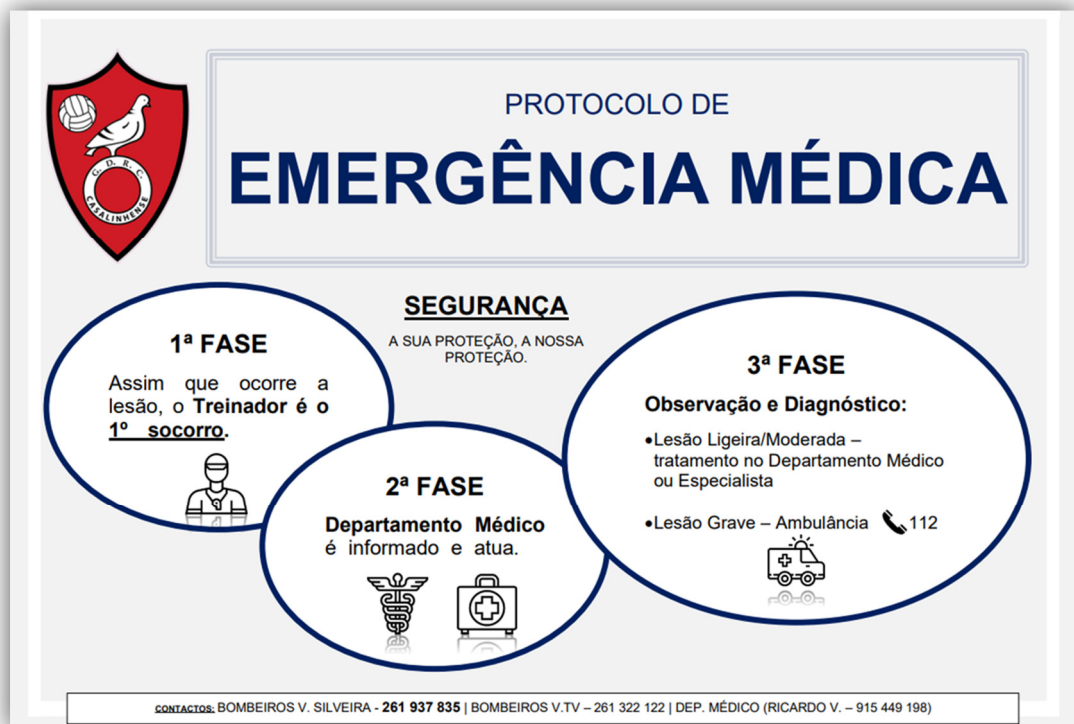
G. D. R. C.
CASALINHENSE

PROTOCOLO DE
EMERGÊNCIA MÉDICA

SEGURANÇA
A SUA PROTEÇÃO, A NOSSA PROTEÇÃO.

1ª FASE
Assim que ocorre a lesão, o Treinador é o 1º socorro.

2ª FASE
Departamento Médico é informado e atua.

3ª FASE
Observação e Diagnóstico:
•Lesão Ligeira/Moderada – tratamento no Departamento Médico ou Especialista
•Lesão Grave – Ambulância 112

CONTACTOS: BOMBEIROS V. SILVEIRA - 261 937 835 | BOMBEIROS V.TV – 261 322 122 | DEP. MÉDICO (RICARDO V. – 915 449 198)